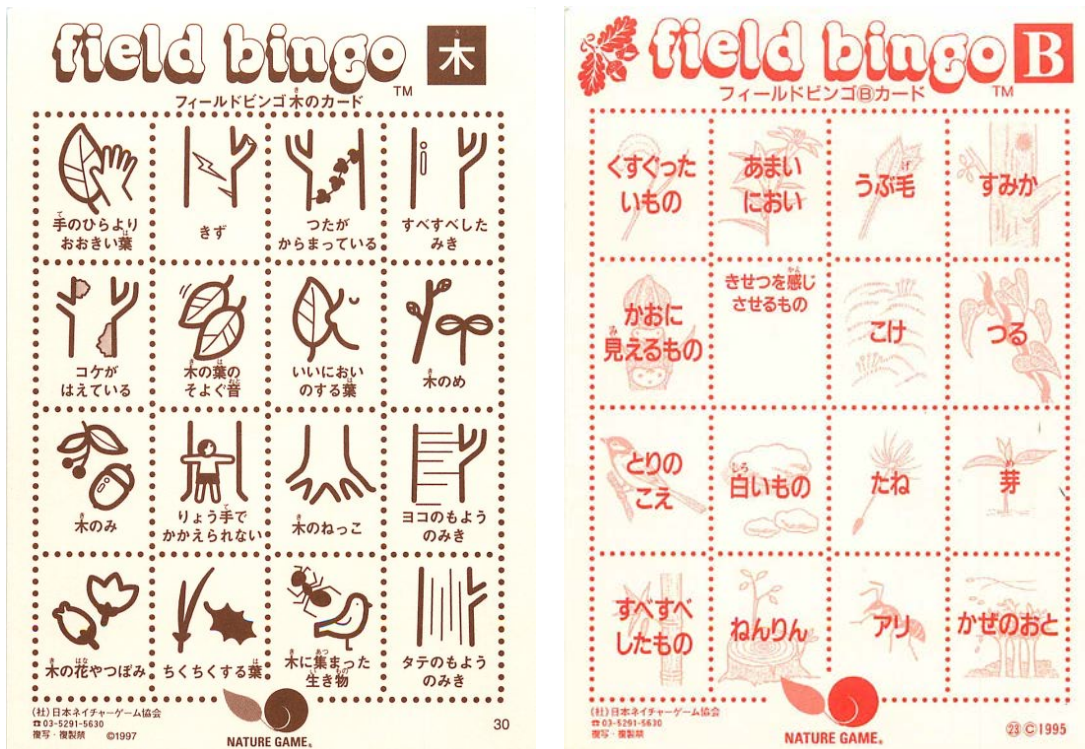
field bingo 木 TM

フィールドビンゴ木のカード

| | | | |
|---|---|---|---|
| 手のひらより おおきい葉 | きず | つたが からまっている | すべすべした みき |
| コケが はえている | 木の葉の そよぐ音 | いいにおい のする葉 | 木のめ |
| 木のみ | りょう手で かかえられない | 木のねっこ | ヨコのもよう のみき |
| 木の花やつぼみ | ちくちくする葉 | 木に集まった 生き物 | タテのもよう のみき |

(社)日本ネイチャーゲーム協会
☎03-5291-5630
複写・複製禁 ©1997

NATURE GAME.

30

field bingo B TM

フィールドビンゴⒷカード

| | | | |
|---|---|---|---|
| くすぐったいもの | あまいにおい | うぶ毛 | すみか |
| かおに見えるもの | きせつを感じさせるもの | こけ | つる |
| とりのこえ | 白いもの | たね | 芽 |
| すべすべしたもの | ねんりん | アリ | かぜのおと |

(社)日本ネイチャーゲーム協会
☎03-5291-5630
複写・複製禁

NATURE GAME.

㉓ ©1995